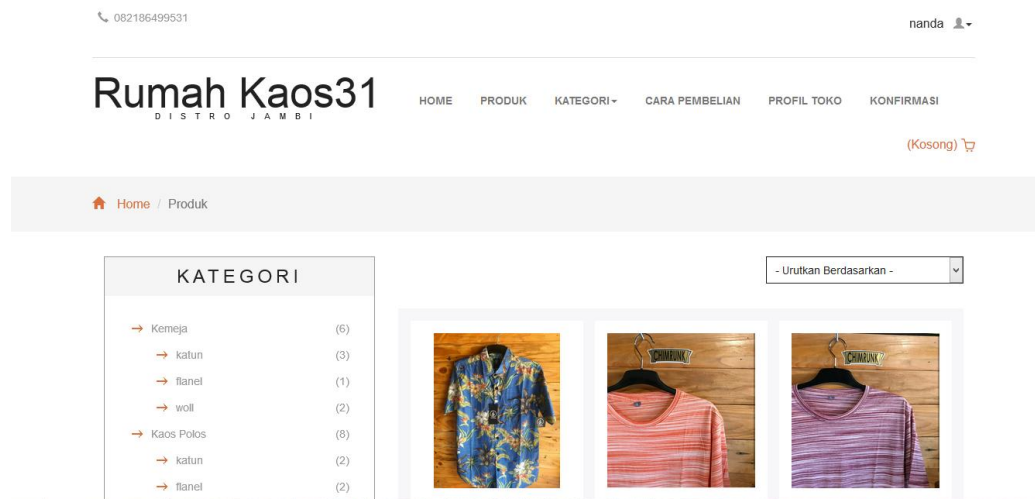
082186499531

nanda

Rumah Kaos31
DISTRO JAMBI

HOME PRODUK KATEGORI CARA PEMBELIAN PROFIL TOKO KONFIRMASI

(Kosong)

Home / Produk

KATEGORI

→ Kemeja (6)
→ katun (3)
→ flanel (1)
→ woll (2)
→ Kaos Polos (8)
→ katun (2)
→ flanel (2)

- Urutkan Berdasarkan -

CHIMFUNK
CHIMFUNK